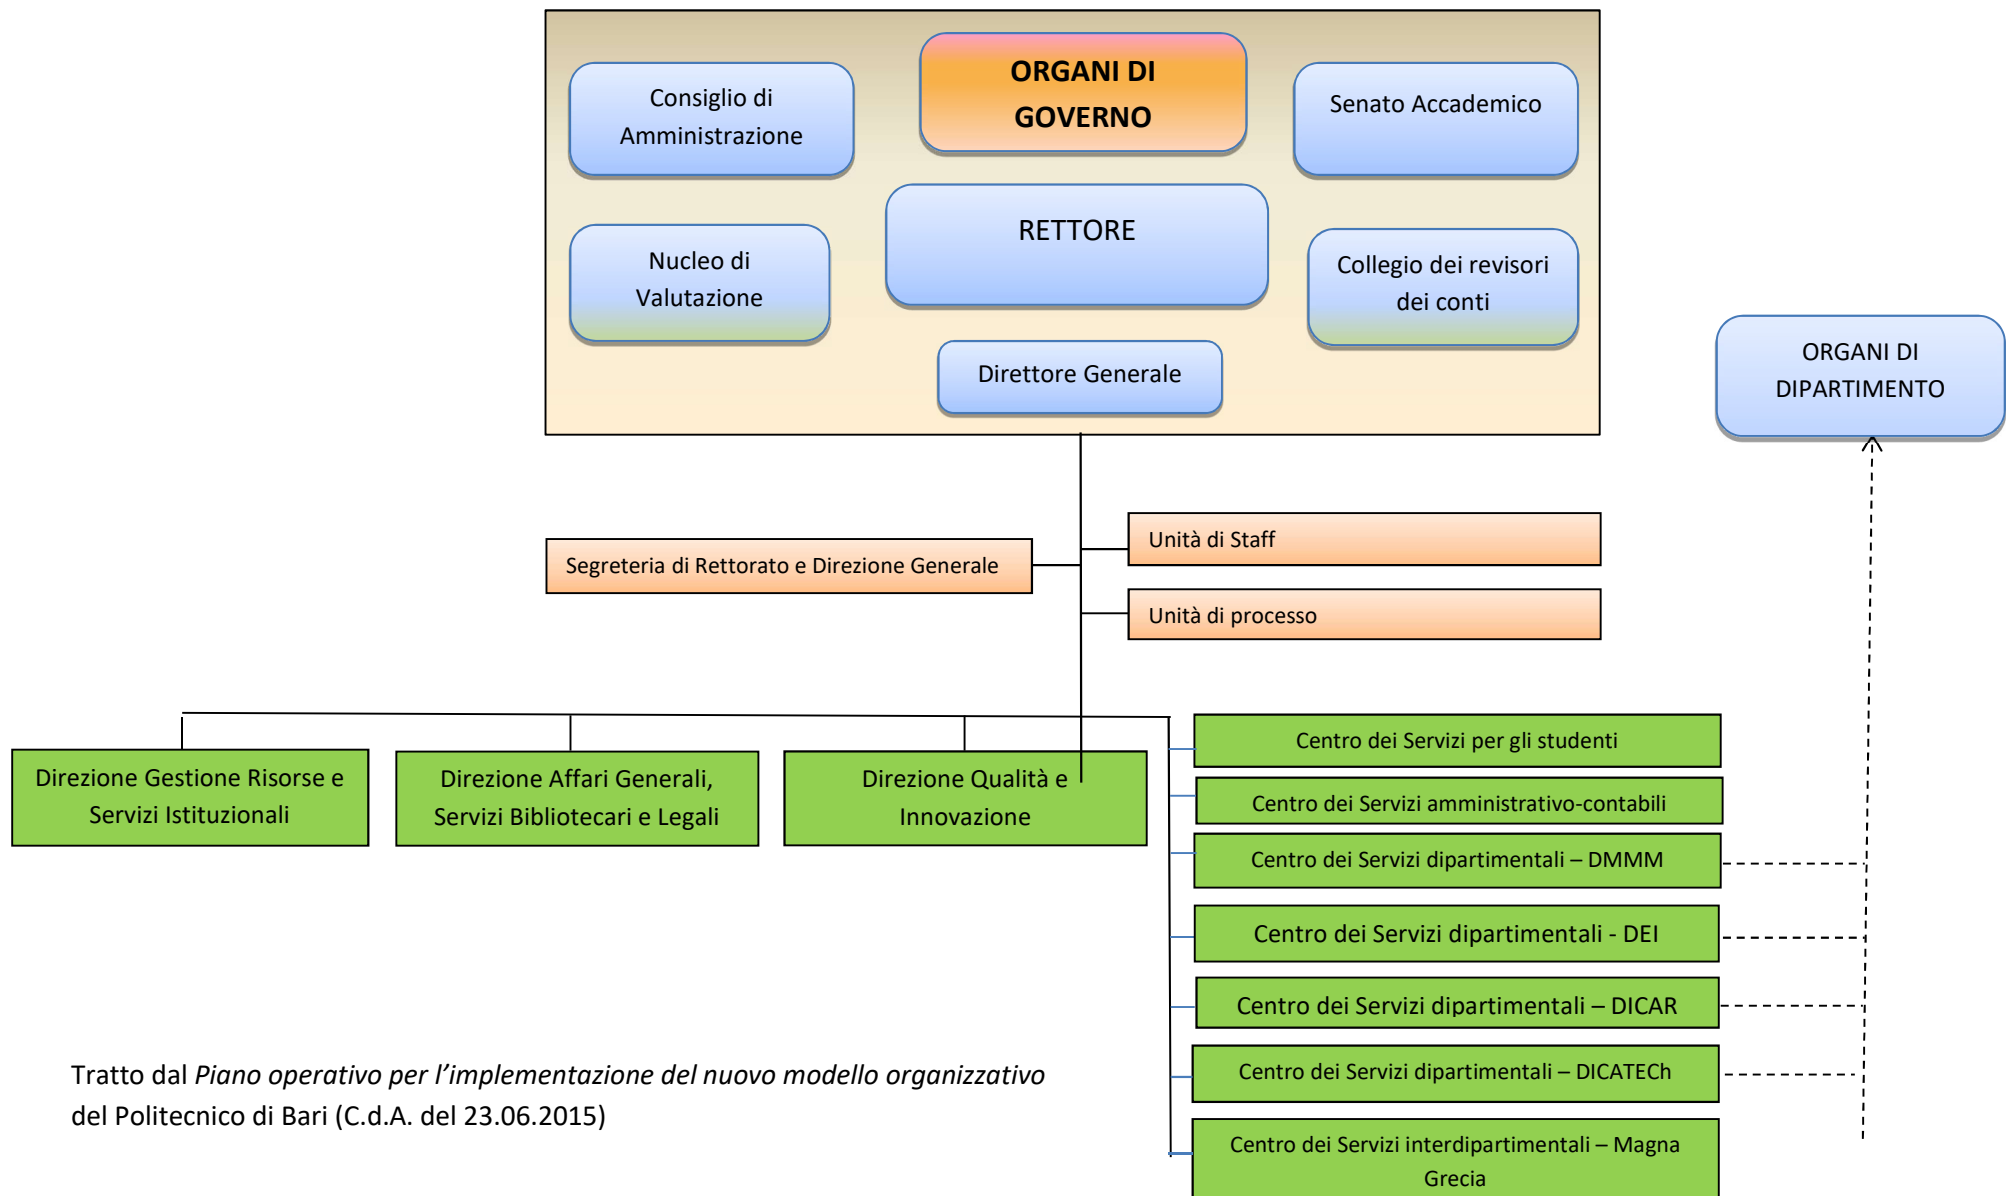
Consiglio di Amministrazione

ORGANI DI GOVERNO

Senato Accademico

Nucleo di Valutazione

RETTORE

Collegio dei revisori dei conti

Direttore Generale

ORGANI DI DIPARTIMENTO

Segreteria di Rettorato e Direzione Generale

Unità di Staff

Unità di processo

Direzione Gestione Risorse e Servizi Istituzionali

Direzione Affari Generali, Servizi Bibliotecari e Legali

Direzione Qualità e Innovazione

Centro dei Servizi per gli studenti

Centro dei Servizi amministrativo-contabili

Centro dei Servizi dipartimentali – DMMM

Centro dei Servizi dipartimentali - DEI

Centro dei Servizi dipartimentali – DICAR

Centro dei Servizi dipartimentali – DICATECh

Centro dei Servizi interdipartimentali – Magna Grecia

Tratto dal *Piano operativo per l'implementazione del nuovo modello organizzativo* del Politecnico di Bari (C.d.A. del 23.06.2015)